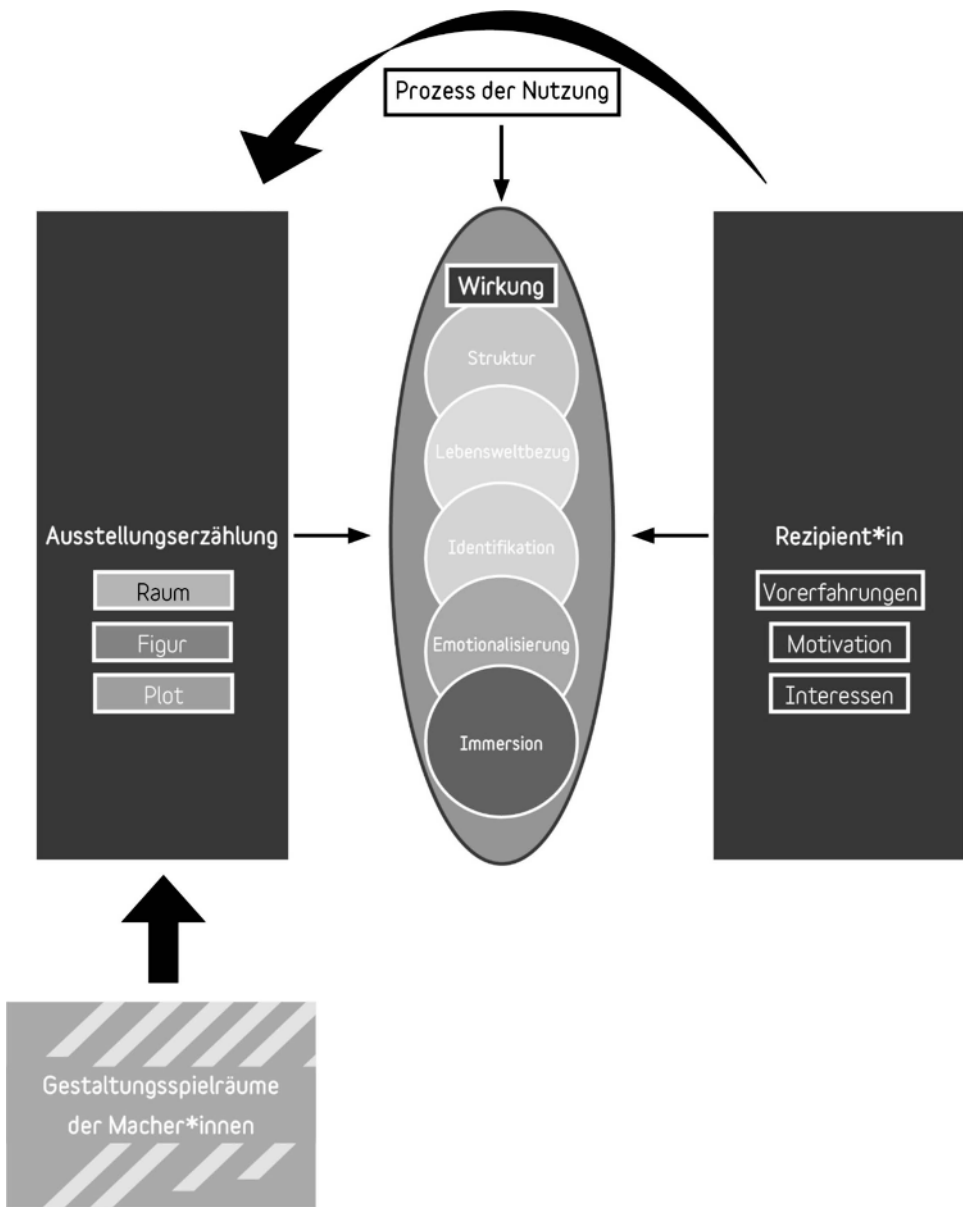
Prozess der Nutzung

Ausstellungserzählung

Raum

Figur

Plot

Wirkung

Struktur

Lebensweltbezug

Identifikation

Emotionalisierung

Immersion

Rezipient*in

Vorerfahrungen

Motivation

Interessen

Gestaltungsspielräume der Macher*innen